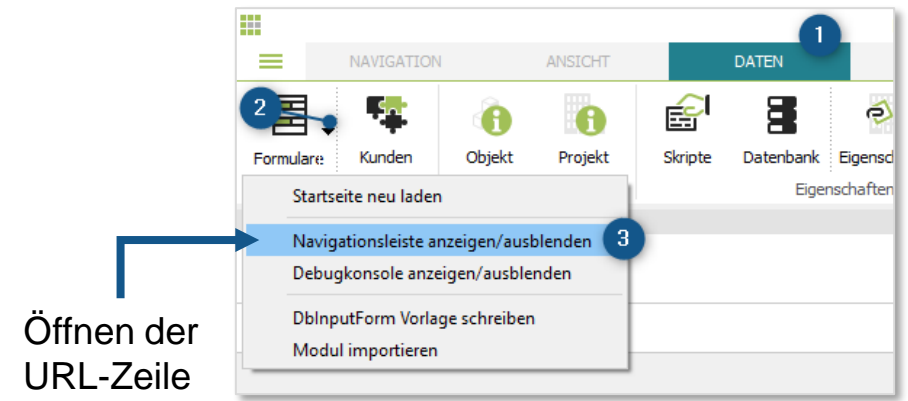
1

NAVIGATION

ANSICHT

DATEN

2

Formulare

Kunden

Objekt

Projekt

Skripte

Datenbank

Eigensc

Eigenschaften

Startseite neu laden

Navigationsleiste anzeigen/ausblenden

3

Debugkonsole anzeigen/ausblenden

DbInputForm Vorlage schreiben

Modul importieren

Öffnen der URL-Zeile